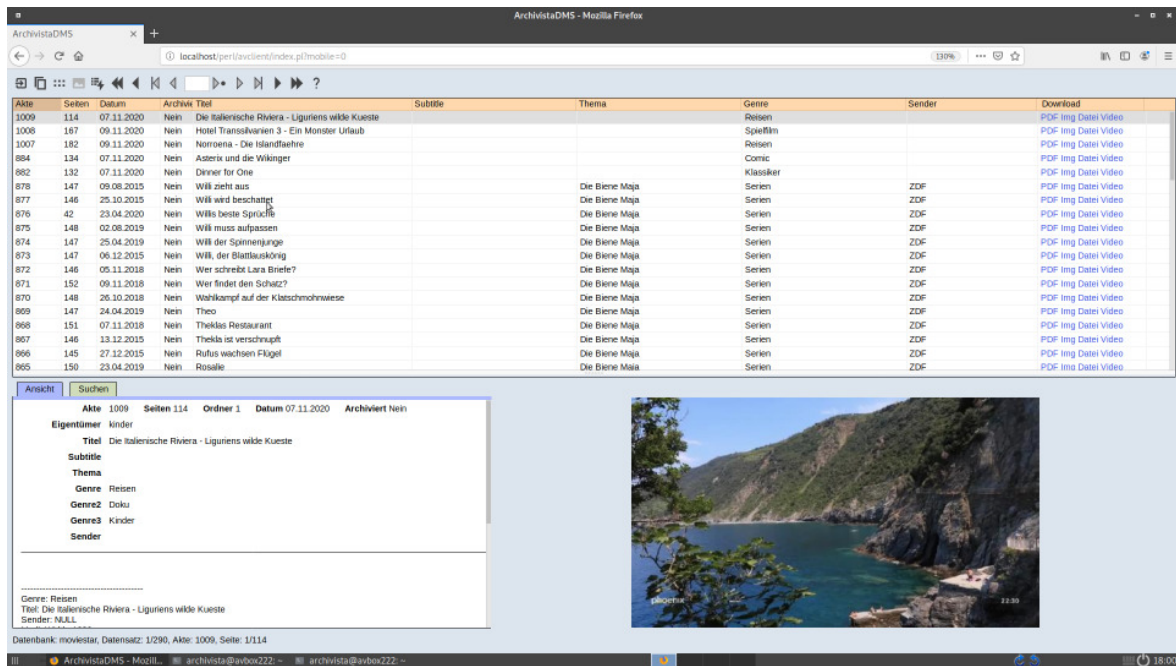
ArchivistaDMS - Mozilla Firefox

ArchivistaDMS ×

localhost/perl/avclient/index.pl?mobile=0

130%

| Akte | Seiten | Datum | Archivi | Titel | Subtitle | Thema | Genre | Sender | Download |
|---|---|---|---|---|---|---|---|---|---|
| 1009 | 114 | 07.11.2020 | Nein | Die Italienische Riviera - Liguriens wilde Kueste | | | Reisen | | PDF Img Datei Video |
| 1008 | 167 | 09.11.2020 | Nein | Hotel Transsilvanien 3 - Ein Monster Urlaub | | | Spielfilm | | PDF Img Datei Video |
| 1007 | 182 | 09.11.2020 | Nein | Norroena - Die Islandfaehre | | | Reisen | | PDF Img Datei Video |
| 884 | 134 | 07.11.2020 | Nein | Asterix und die Wikinger | | | Comic | | PDF Img Datei Video |
| 882 | 132 | 07.11.2020 | Nein | Dinner for One | | | Klassiker | | PDF Img Datei Video |
| 878 | 147 | 09.08.2015 | Nein | Willi zieht aus | | Die Biene Maja | Serien | ZDF | PDF Img Datei Video |
| 877 | 146 | 25.10.2015 | Nein | Willi wird beschattet | | Die Biene Maja | Serien | ZDF | PDF Img Datei Video |
| 876 | 42 | 23.04.2020 | Nein | Willis beste Sprüche | | Die Biene Maja | Serien | ZDF | PDF Img Datei Video |
| 875 | 148 | 02.08.2019 | Nein | Willi muss aufpassen | | Die Biene Maja | Serien | ZDF | PDF Img Datei Video |
| 874 | 147 | 25.04.2019 | Nein | Willi der Spinnenjunge | | Die Biene Maja | Serien | ZDF | PDF Img Datei Video |
| 873 | 147 | 06.12.2015 | Nein | Willi, der Blattlauskönig | | Die Biene Maja | Serien | ZDF | PDF Img Datei Video |
| 872 | 146 | 05.11.2018 | Nein | Wer schreibt Lara Briefe? | | Die Biene Maja | Serien | ZDF | PDF Img Datei Video |
| 871 | 152 | 09.11.2018 | Nein | Wer findet den Schatz? | | Die Biene Maja | Serien | ZDF | PDF Img Datei Video |
| 870 | 148 | 26.10.2018 | Nein | Wahlkampf auf der Klatschmohnwiese | | Die Biene Maja | Serien | ZDF | PDF Img Datei Video |
| 869 | 147 | 24.04.2019 | Nein | Theo | | Die Biene Maja | Serien | ZDF | PDF Img Datei Video |
| 868 | 151 | 07.11.2018 | Nein | Theklas Restaurant | | Die Biene Maja | Serien | ZDF | PDF Img Datei Video |
| 867 | 146 | 13.12.2015 | Nein | Thekla ist verschnupft | | Die Biene Maja | Serien | ZDF | PDF Img Datei Video |
| 866 | 145 | 27.12.2015 | Nein | Rufus wachsen Flügel | | Die Biene Maja | Serien | ZDF | PDF Img Datei Video |
| 865 | 150 | 23.04.2019 | Nein | Rosalie | | Die Biene Maja | Serien | ZDF | PDF Img Datei Video |

Ansicht Suchen

Akte 1009 Seiten 114 Ordner 1 Datum 07.11.2020 Archiviert Nein
Eigentümer kinder
Titel Die Italienische Riviera - Liguriens wilde Kueste
Subtitle
Thema
Genre Reisen
Genre2 Doku
Genre3 Kinder
Sender

---------------------------------------
Genre: Reisen
Titel: Die Italienische Riviera - Liguriens wilde Kueste
Sender: NULL

phoenix 22:30

Datenbank: moviestar, Datensatz: 1/290, Akte: 1009, Seite: 1/114

ArchivistaDMS - Mozill... archivista@avbox222: ~ archivista@avbox222: ~ 18:00